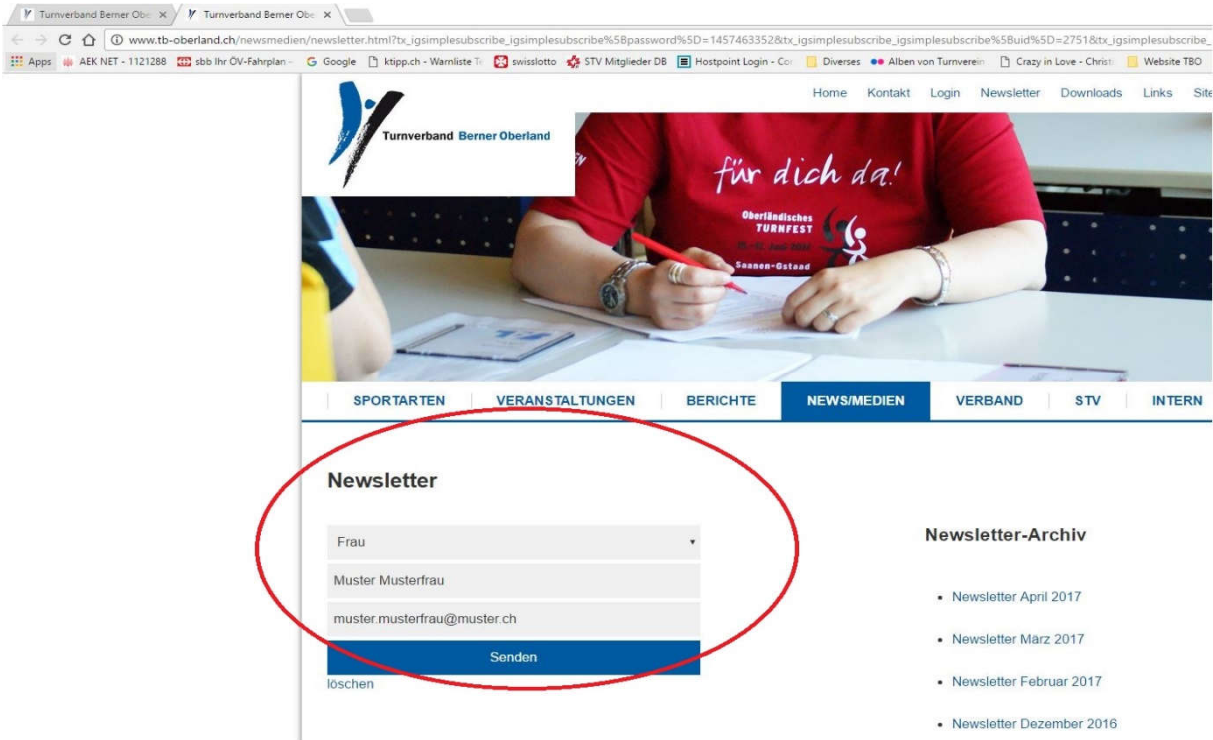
Turnverband Berner Obe ×
Turnverband Berner Obe ×

www.tb-oberland.ch/newsmedien/newsletter.html?tx_igsimplesubscribe_igsimplesubscribe%5Bpassword%5D=1457463352&tx_igsimplesubscribe_igsimplesubscribe%5Buid%5D=2751&tx_igsimplesubscribe_

Apps AEK NET - 1121288 sbb Ihr ÖV-Fahrplan - Google ktipp.ch - Warnliste Te swisslotto STV Mitglieder DB Hostpoint Login - Cor Diverses Alben von Turnverein Crazy in Love - Christ Website TBO

Turnverband Berner Oberland

Home Kontakt Login Newsletter Downloads Links Site

für dich da!

Oberländisches TURNFEST

Saanen-Gstaad

SPORTARTEN VERANSTALTUNGEN BERICHTE NEWS/MEDIEN VERBAND STV INTERN

Newsletter

Frau

Muster Musterfrau

muster.musterfrau@muster.ch

Senden

löschen

Newsletter-Archiv

• Newsletter April 2017

• Newsletter März 2017

• Newsletter Februar 2017

• Newsletter Dezember 2016